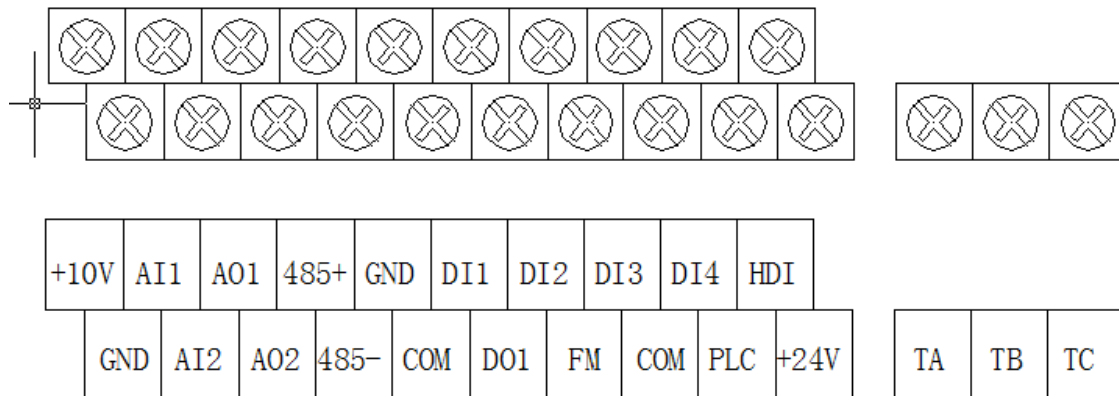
| +10V | AI1 | AO1 | 485+ | GND | DI1 | DI2 | DI3 | DI4 | HDI |
|---|---|---|---|---|---|---|---|---|---|
| GND | AI2 | AO2 | 485- | COM | DO1 | FM | COM | PLC | +24V |

| TA | TB | TC |
|---|---|---|